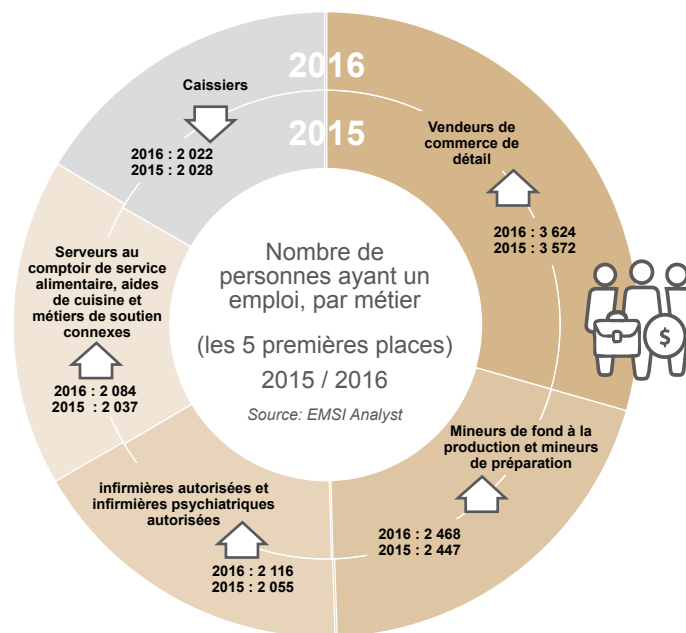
2016

2015

Nombre de personnes ayant un emploi, par métier

(les 5 premières places)

2015 / 2016

Source: EMSI Analyst

Caissiers

2016 : 2 022
2015 : 2 028

Vendeurs de commerce de détail

2016 : 3 624
2015 : 3 572

Mineurs de fond à la production et mineurs de préparation

2016 : 2 468
2015 : 2 447

infirmières autorisées et infirmières psychiatriques autorisées

2016 : 2 116
2015 : 2 055

Serveurs au comptoir de service alimentaire, aides de cuisine et métiers de soutien connexes

2016 : 2 084
2015 : 2 037